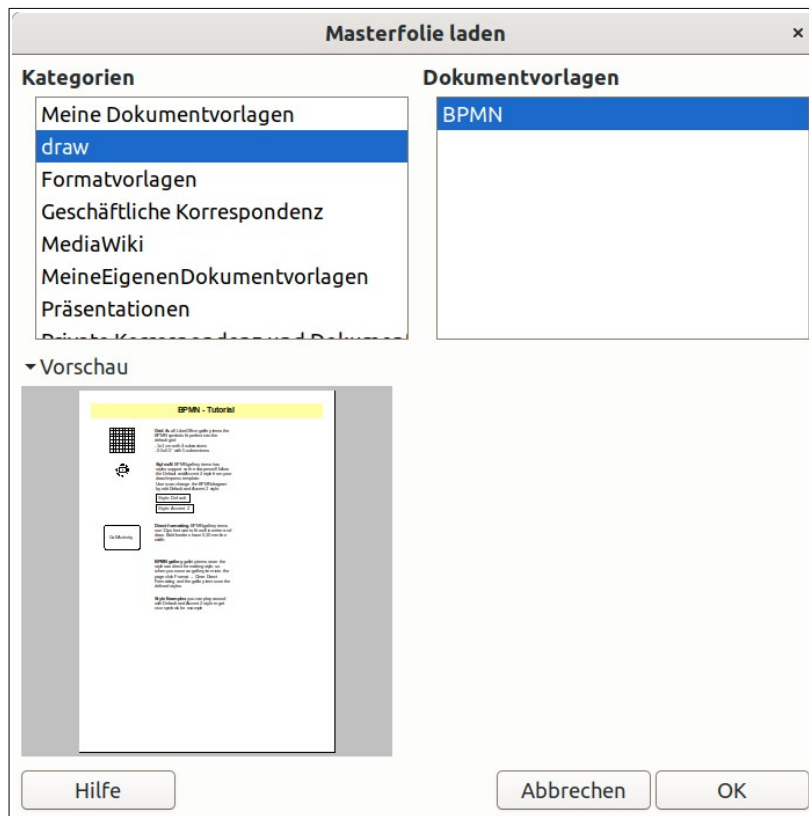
Masterfolie laden

×

Kategorien

Meine Dokumentvorlagen
draw
Formatvorlagen
Geschäftliche Korrespondenz
MediaWiki
MeineEigenenDokumentvorlagen
Präsentationen
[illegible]

Dokumentvorlagen

BPMN

Vorschau

BPMN - Tutorial

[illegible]

Hilfe

Abbrechen

OK